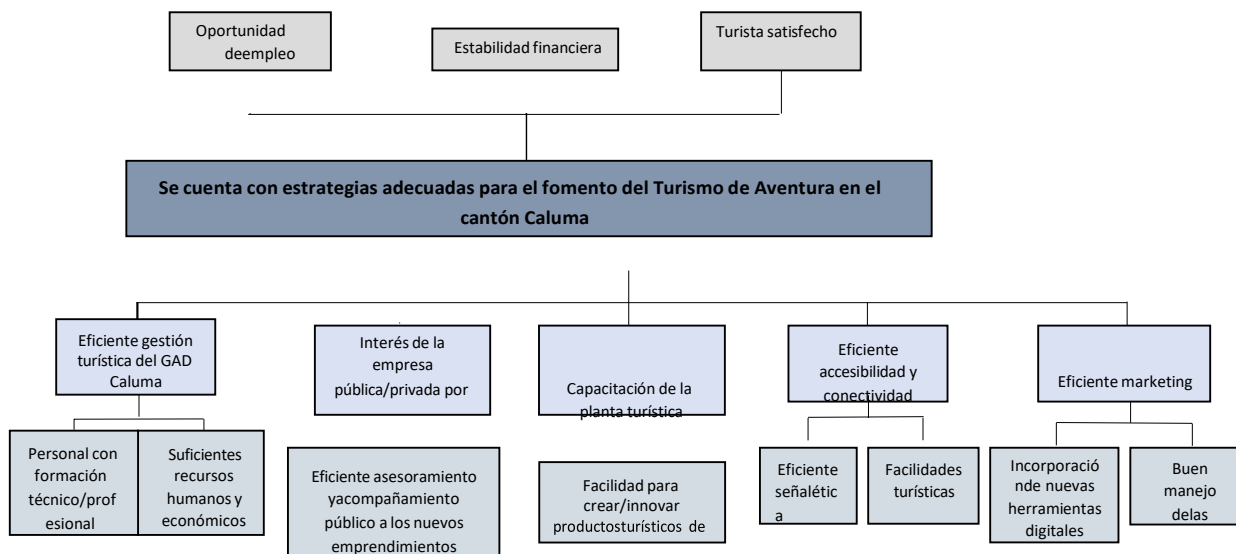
Oportunidad deempleo

Estabilidad financiera

Turista satisfecho

Se cuenta con estrategias adecuadas para el fomento del Turismo de Aventura en el cantón Caluma

Eficiente gestión turística del GAD Caluma

Interés de la empresa pública/privada por

Capacitación de la planta turística

Eficiente accesibilidad y conectividad

Eficiente marketing

Personal con formación técnico/profesional

Suficientes recursos humanos y económicos

Eficiente asesoramiento yacompañamiento público a los nuevos emprendimientos

Facilidad para crear/innovar productosturísticos de

Eficiente señalética

Facilidades turísticas

Incorporació nde nuevas herramientas digitales

Buen manejo delas